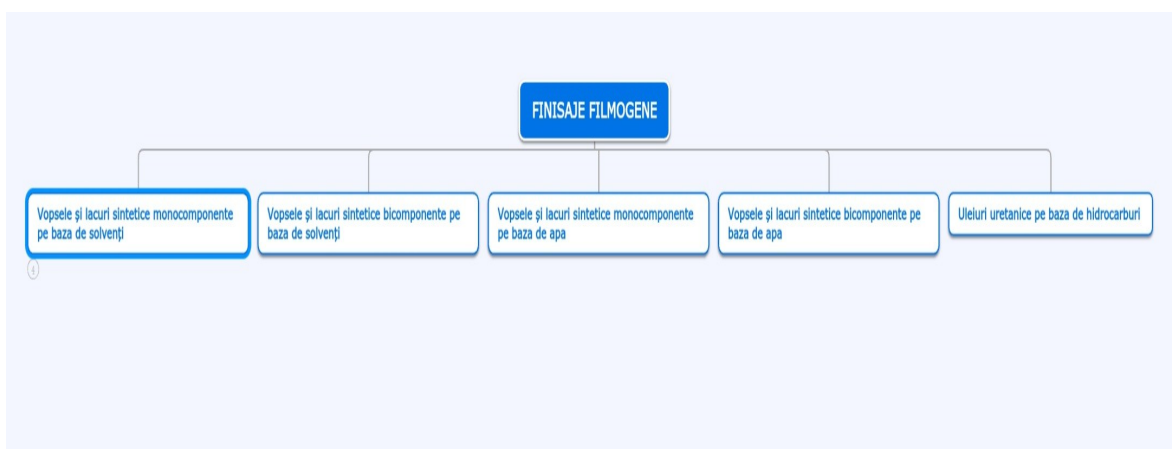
FINISAJE FILMOGENE

Vopsele şi lacuri sintetice monocomponente pe baza de solvenţi

Vopsele şi lacuri sintetice bicomponente pe baza de solvenţi

Vopsele şi lacuri sintetice monocomponente pe baza de apa

Vopsele şi lacuri sintetice bicomponente pe baza de apa

Uleiuri uretanice pe baza de hidrocarburi